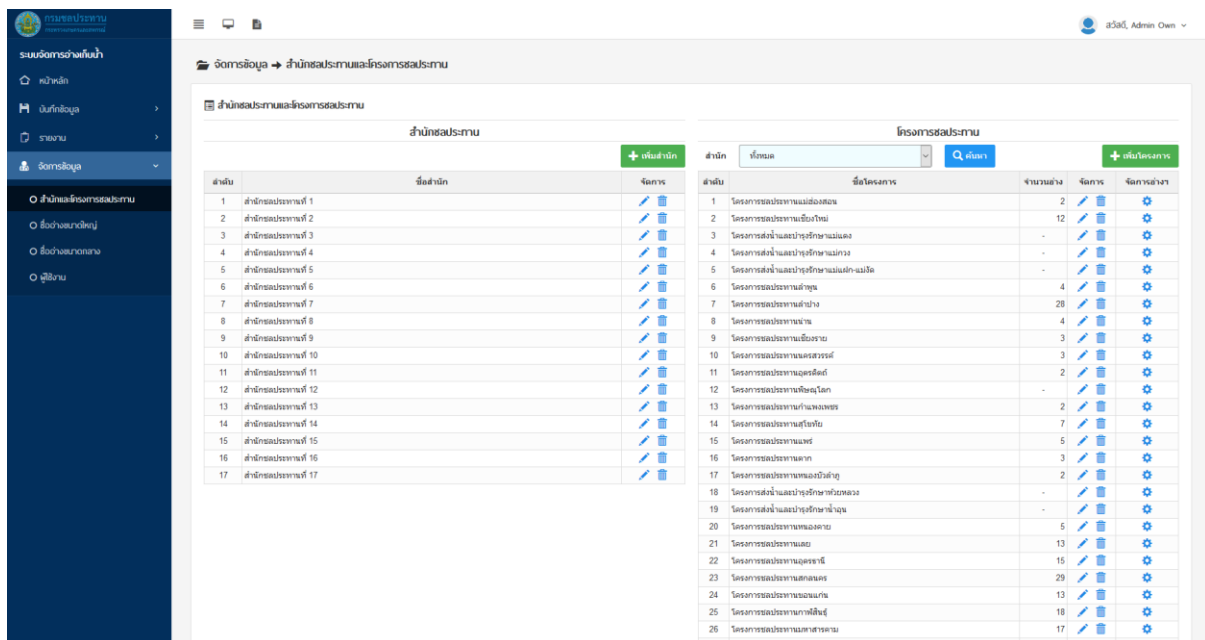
กรมชลประทาน

ระบบจัดการอ่างเก็บน้ำ
หน้าหลัก
บันทึกข้อมูล
รายงาน
จัดการข้อมูล
สำนักและโครงการชลประทาน
ชื่ออ่างขนาดใหญ่
ชื่ออ่างขนาดกลาง
ผู้ใช้งาน

สวัสดี, Admin Own

จัดการข้อมูล → สำนักชลประทานและโครงการชลประทาน

สำนักชลประทานและโครงการชลประทาน

สำนักชลประทาน

เพิ่มสำนัก

| ลำดับ | ชื่อสำนัก | จัดการ |
|---|---|---|
| 1 | สำนักชลประทานที่ 1 | |
| 2 | สำนักชลประทานที่ 2 | |
| 3 | สำนักชลประทานที่ 3 | |
| 4 | สำนักชลประทานที่ 4 | |
| 5 | สำนักชลประทานที่ 5 | |
| 6 | สำนักชลประทานที่ 6 | |
| 7 | สำนักชลประทานที่ 7 | |
| 8 | สำนักชลประทานที่ 8 | |
| 9 | สำนักชลประทานที่ 9 | |
| 10 | สำนักชลประทานที่ 10 | |
| 11 | สำนักชลประทานที่ 11 | |
| 12 | สำนักชลประทานที่ 12 | |
| 13 | สำนักชลประทานที่ 13 | |
| 14 | สำนักชลประทานที่ 14 | |
| 15 | สำนักชลประทานที่ 15 | |
| 16 | สำนักชลประทานที่ 16 | |
| 17 | สำนักชลประทานที่ 17 | |

โครงการชลประทาน

สำนัก ทั้งหมด ค้นหา เพิ่มโครงการ

| ลำดับ | ชื่อโครงการ | จำนวนอ่าง | จัดการ | จัดการอ่าง |
|---|---|---|---|---|
| 1 | โครงการชลประทานแม่ฮ่องสอน | 2 | | |
| 2 | โครงการชลประทานเชียงใหม่ | 12 | | |
| 3 | โครงการส่งน้ำและบำรุงรักษาแม่แตง | - | | |
| 4 | โครงการส่งน้ำและบำรุงรักษาแม่กวง | - | | |
| 5 | โครงการส่งน้ำและบำรุงรักษาแม่ฝาง-แม่งัด | - | | |
| 6 | โครงการชลประทานลำพูน | 4 | | |
| 7 | โครงการชลประทานลำปาง | 28 | | |
| 8 | โครงการชลประทานน่าน | 4 | | |
| 9 | โครงการชลประทานเชียงราย | 3 | | |
| 10 | โครงการชลประทานนครสวรรค์ | 3 | | |
| 11 | โครงการชลประทานอุตรดิตถ์ | 2 | | |
| 12 | โครงการชลประทานพิษณุโลก | - | | |
| 13 | โครงการชลประทานกำแพงเพชร | 2 | | |
| 14 | โครงการชลประทานสุโขทัย | 7 | | |
| 15 | โครงการชลประทานแพร่ | 5 | | |
| 16 | โครงการชลประทานตาก | 3 | | |
| 17 | โครงการชลประทานหนองบัวลำภู | 2 | | |
| 18 | โครงการส่งน้ำและบำรุงรักษาห้วยหลวง | - | | |
| 19 | โครงการส่งน้ำและบำรุงรักษาน้ำอูน | - | | |
| 20 | โครงการชลประทานหนองคาย | 5 | | |
| 21 | โครงการชลประทานเลย | 13 | | |
| 22 | โครงการชลประทานอุดรธานี | 15 | | |
| 23 | โครงการชลประทานสกลนคร | 29 | | |
| 24 | โครงการชลประทานขอนแก่น | 13 | | |
| 25 | โครงการชลประทานกาฬสินธุ์ | 18 | | |
| 26 | โครงการชลประทานมหาสารคาม | 17 | | |